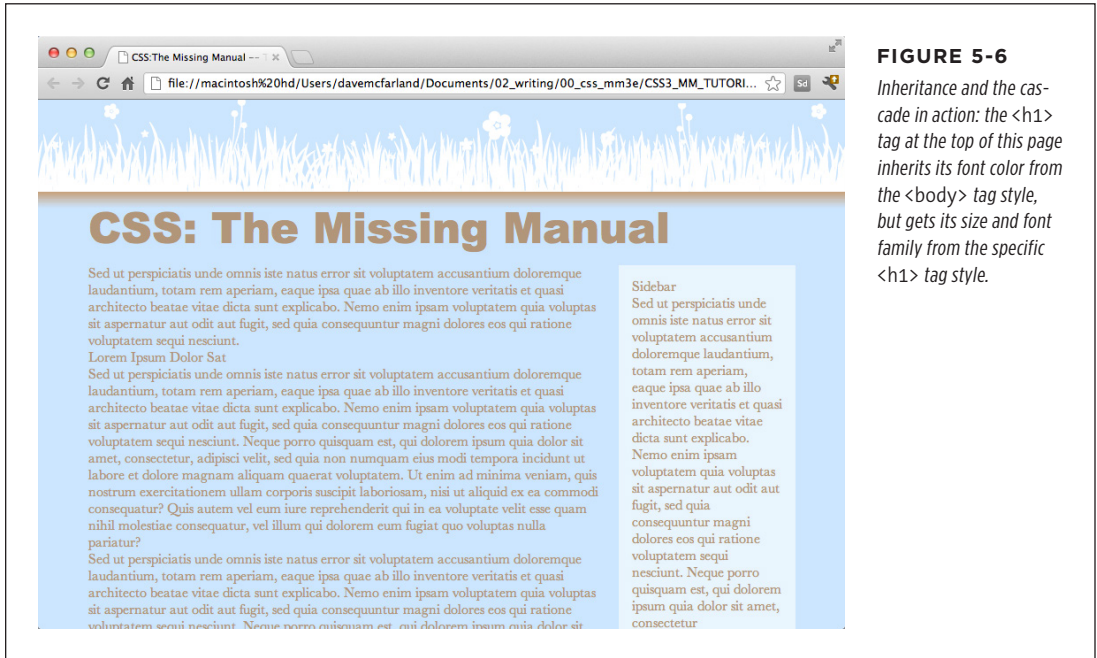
CSS:The Missing Manual --

file://macintosh%20hd/Users/davemcfarland/Documents/02_writing/00_css_mm3e/CSS3_MM_TUTORI...

Sd

CSS: The Missing Manual

Sed ut perspiciatis unde omnis iste natus error sit voluptatem accusantium doloremque laudantium, totam rem aperiam, eaque ipsa quae ab illo inventore veritatis et quasi architecto beatae vitae dicta sunt explicabo. Nemo enim ipsam voluptatem quia voluptas sit aspernatur aut odit aut fugit, sed quia consequuntur magni dolores eos qui ratione voluptatem sequi nesciunt.

Lorem Ipsum Dolor Sat

Sed ut perspiciatis unde omnis iste natus error sit voluptatem accusantium doloremque laudantium, totam rem aperiam, eaque ipsa quae ab illo inventore veritatis et quasi architecto beatae vitae dicta sunt explicabo. Nemo enim ipsam voluptatem quia voluptas sit aspernatur aut odit aut fugit, sed quia consequuntur magni dolores eos qui ratione voluptatem sequi nesciunt. Neque porro quisquam est, qui dolorem ipsum quia dolor sit amet, consectetur, adipisci velit, sed quia non numquam eius modi tempora incidunt ut labore et dolore magnam aliquam quaerat voluptatem. Ut enim ad minima veniam, quis nostrum exercitationem ullam corporis suscipit laboriosam, nisi ut aliquid ex ea commodi consequatur? Quis autem vel eum iure reprehenderit qui in ea voluptate velit esse quam nihil molestiae consequatur, vel illum qui dolorem eum fugiat quo voluptas nulla pariatur?

Sed ut perspiciatis unde omnis iste natus error sit voluptatem accusantium doloremque laudantium, totam rem aperiam, eaque ipsa quae ab illo inventore veritatis et quasi architecto beatae vitae dicta sunt explicabo. Nemo enim ipsam voluptatem quia voluptas sit aspernatur aut odit aut fugit, sed quia consequuntur magni dolores eos qui ratione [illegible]

Sidebar

Sed ut perspiciatis unde omnis iste natus error sit voluptatem accusantium doloremque laudantium, totam rem aperiam, eaque ipsa quae ab illo inventore veritatis et quasi architecto beatae vitae dicta sunt explicabo. Nemo enim ipsam voluptatem quia voluptas sit aspernatur aut odit aut fugit, sed quia consequuntur magni dolores eos qui ratione voluptatem sequi nesciunt. Neque porro quisquam est, qui dolorem ipsum quia dolor sit amet, consectetur

FIGURE 5-6

Inheritance and the cascade in action: the <h1> tag at the top of this page inherits its font color from the <body> tag style, but gets its size and font family from the specific <h1> tag style.